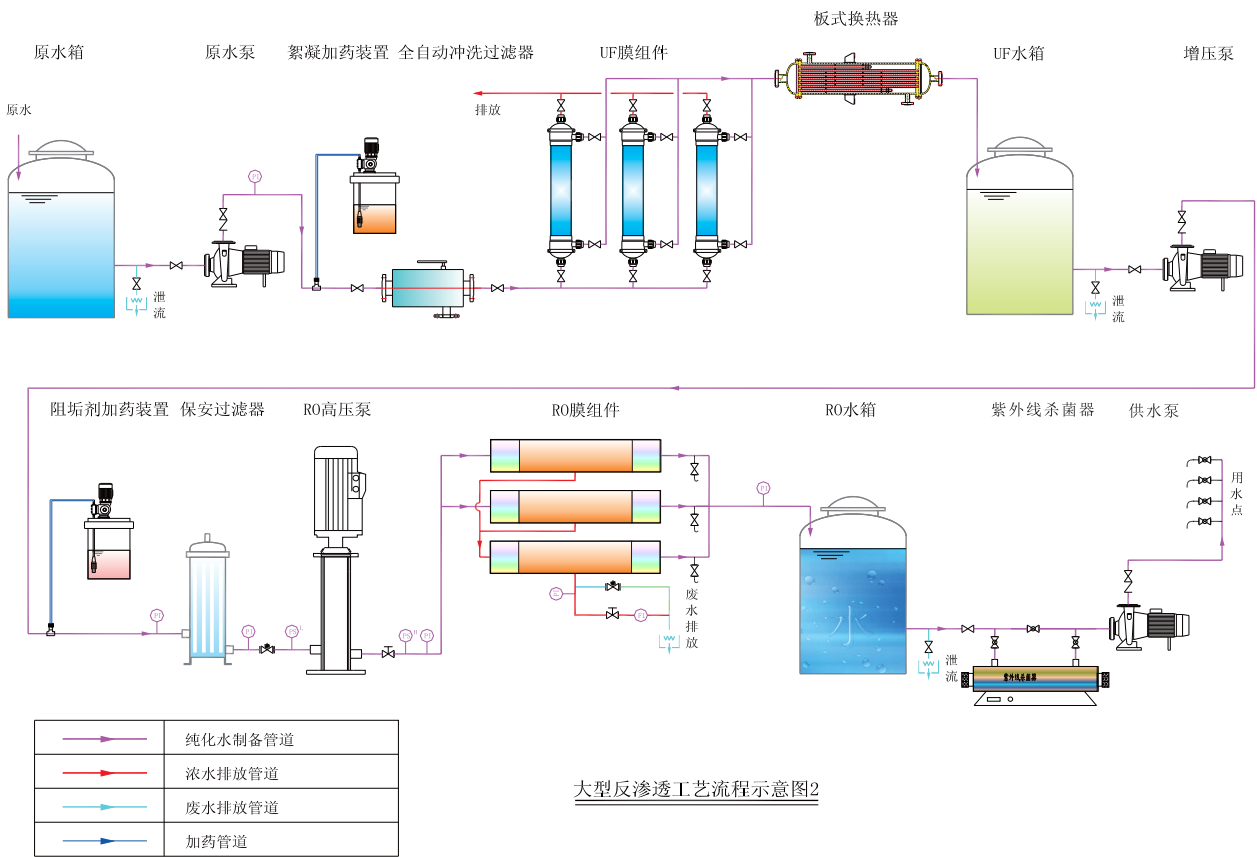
板式换热器

原水箱　原水泵　絮凝加药装置　全自动冲洗过滤器　UF膜组件　UF水箱　增压泵

原水

排放

泄流

泄流

阻垢剂加药装置　保安过滤器　RO高压泵　RO膜组件　RO水箱　紫外线杀菌器　供水泵

用水点

废水排放

泄流

紫外线杀菌器

| | |
|---|---|
| | 纯化水制备管道 |
| | 浓水排放管道 |
| | 废水排放管道 |
| | 加药管道 |

大型反渗透工艺流程示意图2